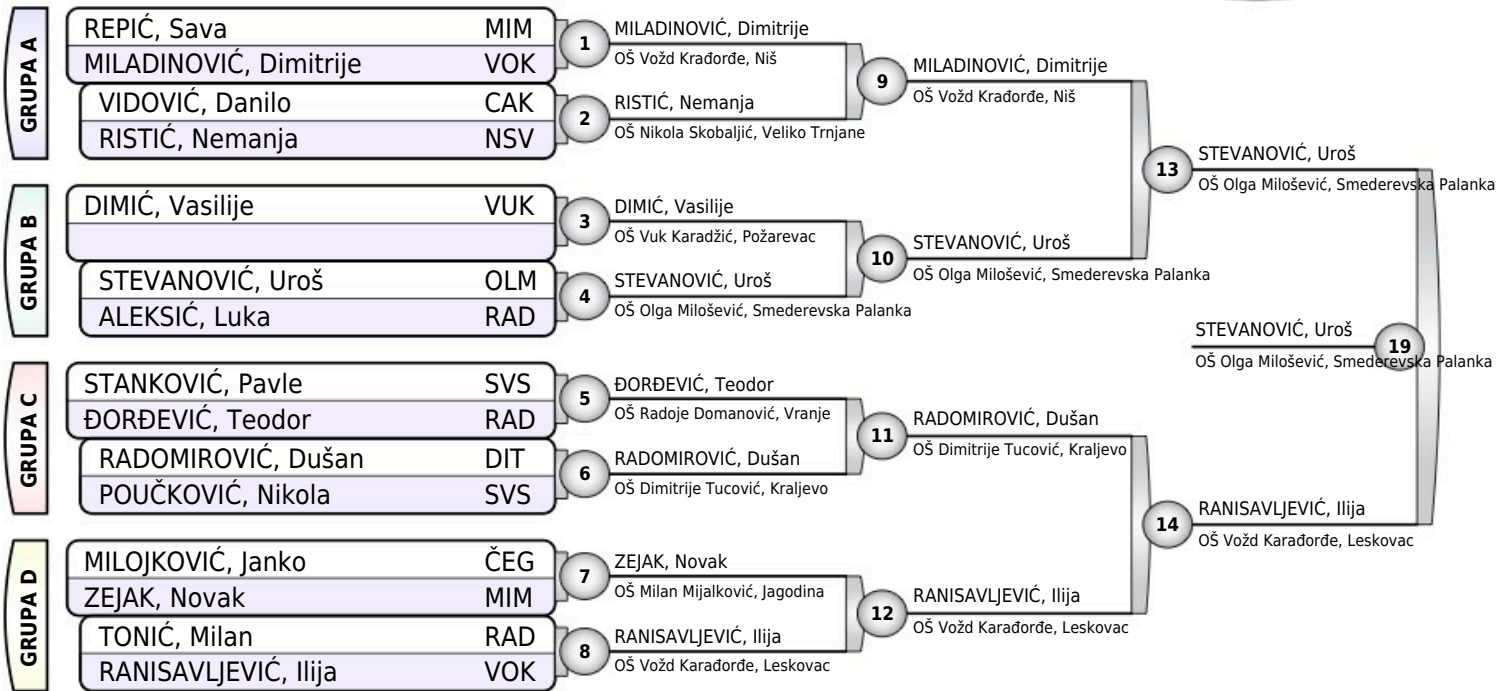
GRUPA A

REPIĆ, Sava MIM
MILADINOVIĆ, Dimitrije VOK
VIDOVIĆ, Danilo CAK
RISTIĆ, Nemanja NSV

GRUPA B

DIMIĆ, Vasilije VUK

STEVANOVIĆ, Uroš OLM
ALEKSIĆ, Luka RAD

GRUPA C

STANKOVIĆ, Pavle SVS
ĐORĐEVIĆ, Teodor RAD
RADOMIROVIĆ, Dušan DIT
POUČKOVIĆ, Nikola SVS

GRUPA D

MILOJKOVIĆ, Janko ČEG
ZEJAK, Novak MIM
TONIĆ, Milan RAD
RANISAVLJEVIĆ, Ilija VOK

1 MILADINOVIĆ, Dimitrije
OŠ Vožd Krađorđe, Niš

2 RISTIĆ, Nemanja
OŠ Nikola Skobaljić, Veliko Trnjane

3 DIMIĆ, Vasilije
OŠ Vuk Karadžić, Požarevac

4 STEVANOVIĆ, Uroš
OŠ Olga Milošević, Smederevska Palanka

5 ĐORĐEVIĆ, Teodor
OŠ Radoje Domanović, Vranje

6 RADOMIROVIĆ, Dušan
OŠ Dimitrije Tucović, Kraljevo

7 ZEJAK, Novak
OŠ Milan Mijalković, Jagodina

8 RANISAVLJEVIĆ, Ilija
OŠ Vožd Karađorđe, Leskovac

9 MILADINOVIĆ, Dimitrije
OŠ Vožd Krađorđe, Niš

10 STEVANOVIĆ, Uroš
OŠ Olga Milošević, Smederevska Palanka

11 RADOMIROVIĆ, Dušan
OŠ Dimitrije Tucović, Kraljevo

12 RANISAVLJEVIĆ, Ilija
OŠ Vožd Karađorđe, Leskovac

13 STEVANOVIĆ, Uroš
OŠ Olga Milošević, Smederevska Palanka

14 RANISAVLJEVIĆ, Ilija
OŠ Vožd Karađorđe, Leskovac

19 STEVANOVIĆ, Uroš
OŠ Olga Milošević, Smederevska Palanka